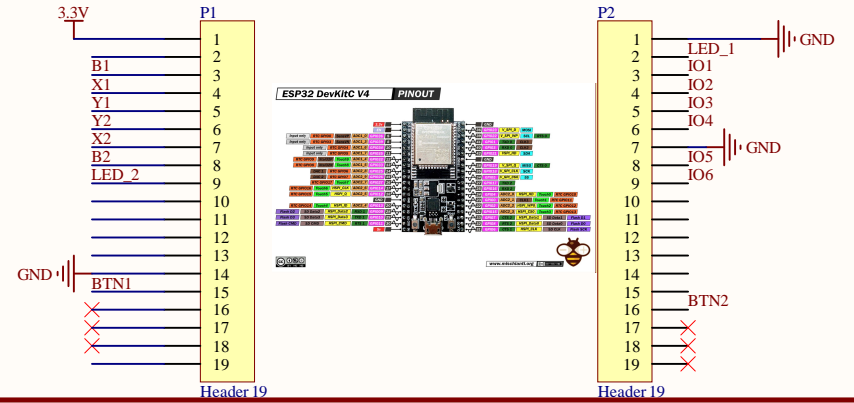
3.3V
P1
1
2
B1
3
X1
4
Y1
5
Y2
6
X2
7
B2
8
LED_2
9
10
11
12
13
GND
14
BTN1
15
16
17
18
19
Header 19

ESP32 DevKitC V4 PINOUT

www.mischianti.org

P2
1
GND
LED_1
2
IO1
3
IO2
4
IO3
5
IO4
6
7
GND
IO5
8
IO6
9
10
11
12
13
14
15
BTN2
16
17
18
19
Header 19